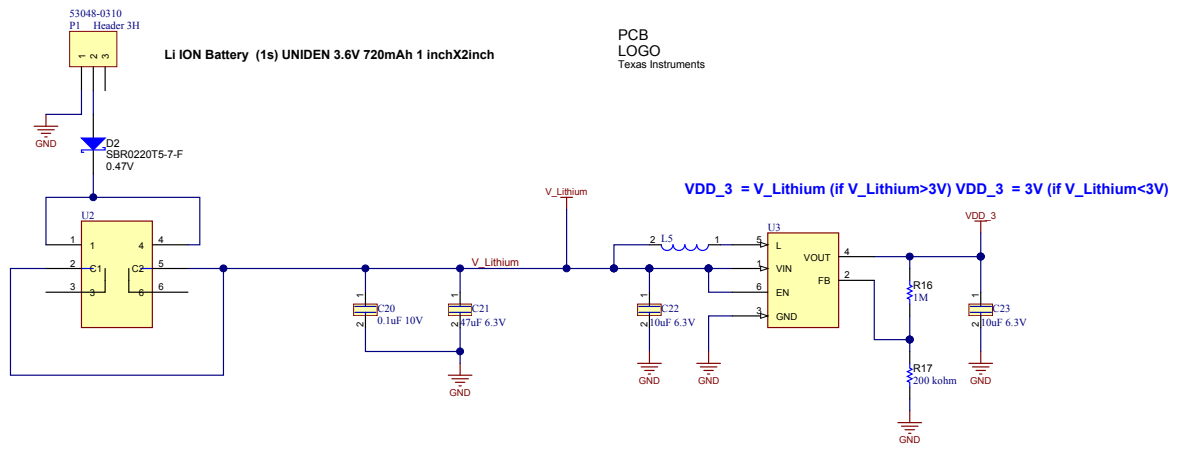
53048-0310
P1 Header 3H
1 2 3

Li ION Battery (1s) UNIDEN 3.6V 720mAh 1 inchX2inch

PCB
LOGO
Texas Instruments

GND

D2
SBR0220T5-7-F
0.47V

VDD_3 = V_Lithium (if V_Lithium>3V) VDD_3 = 3V (if V_Lithium<3V)

V_Lithium

VDD_3

U2
1 1 4 4
2 C1 C2 5
3 3 6 6

V_Lithium

2 L5 1

U3
5 L
1 VIN
6 EN
3 GND
VOUT 4
FB 2

R16
1M

R17
200 kohm

1
C20
2
0.1uF 10V

1
C21
2
47uF 6.3V

1
C22
2
10uF 6.3V

1
C23
2
10uF 6.3V

GND
GND
GND
GND
GND